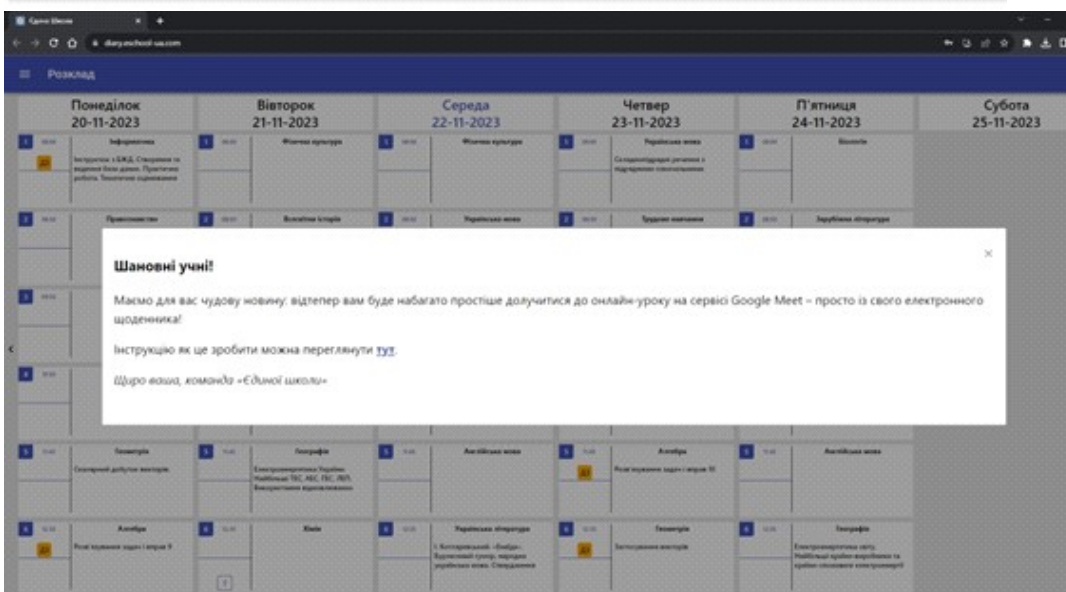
Єдина Школа

diary.eschool-ua.com

Розклад

| Понеділок 20-11-2023 | Вівторок 21-11-2023 | Середа 22-11-2023 | Четвер 23-11-2023 | П'ятниця 24-11-2023 | Субота 25-11-2023 |
|---|---|---|---|---|---|
| 1 Інформатика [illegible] | 1 Фізична культура | 1 Фізична культура | 1 Українська мова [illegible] | 1 Біологія | |
| 2 Правознавство | 2 Всесвітня історія | 2 Українська мова | 2 Трудове навчання | 2 Зарубіжна література | |
| 5 Геометрія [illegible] | 5 Географія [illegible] | 5 Англійська мова | 5 Алгебра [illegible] | 5 Англійська мова | |
| 6 Алгебра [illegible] | 6 Хімія | 6 Українська література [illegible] | 6 Геометрія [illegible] | 6 Географія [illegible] | |

Шановні учні!

Маємо для вас чудову новину: відтепер вам буде набагато простіше долучитися до онлайн-уроку на сервісі Google Meet – просто із свого електронного щоденника!

Інструкцію як це зробити можна переглянути тут.

Щиро ваша, команда «Єдиної школи»

×